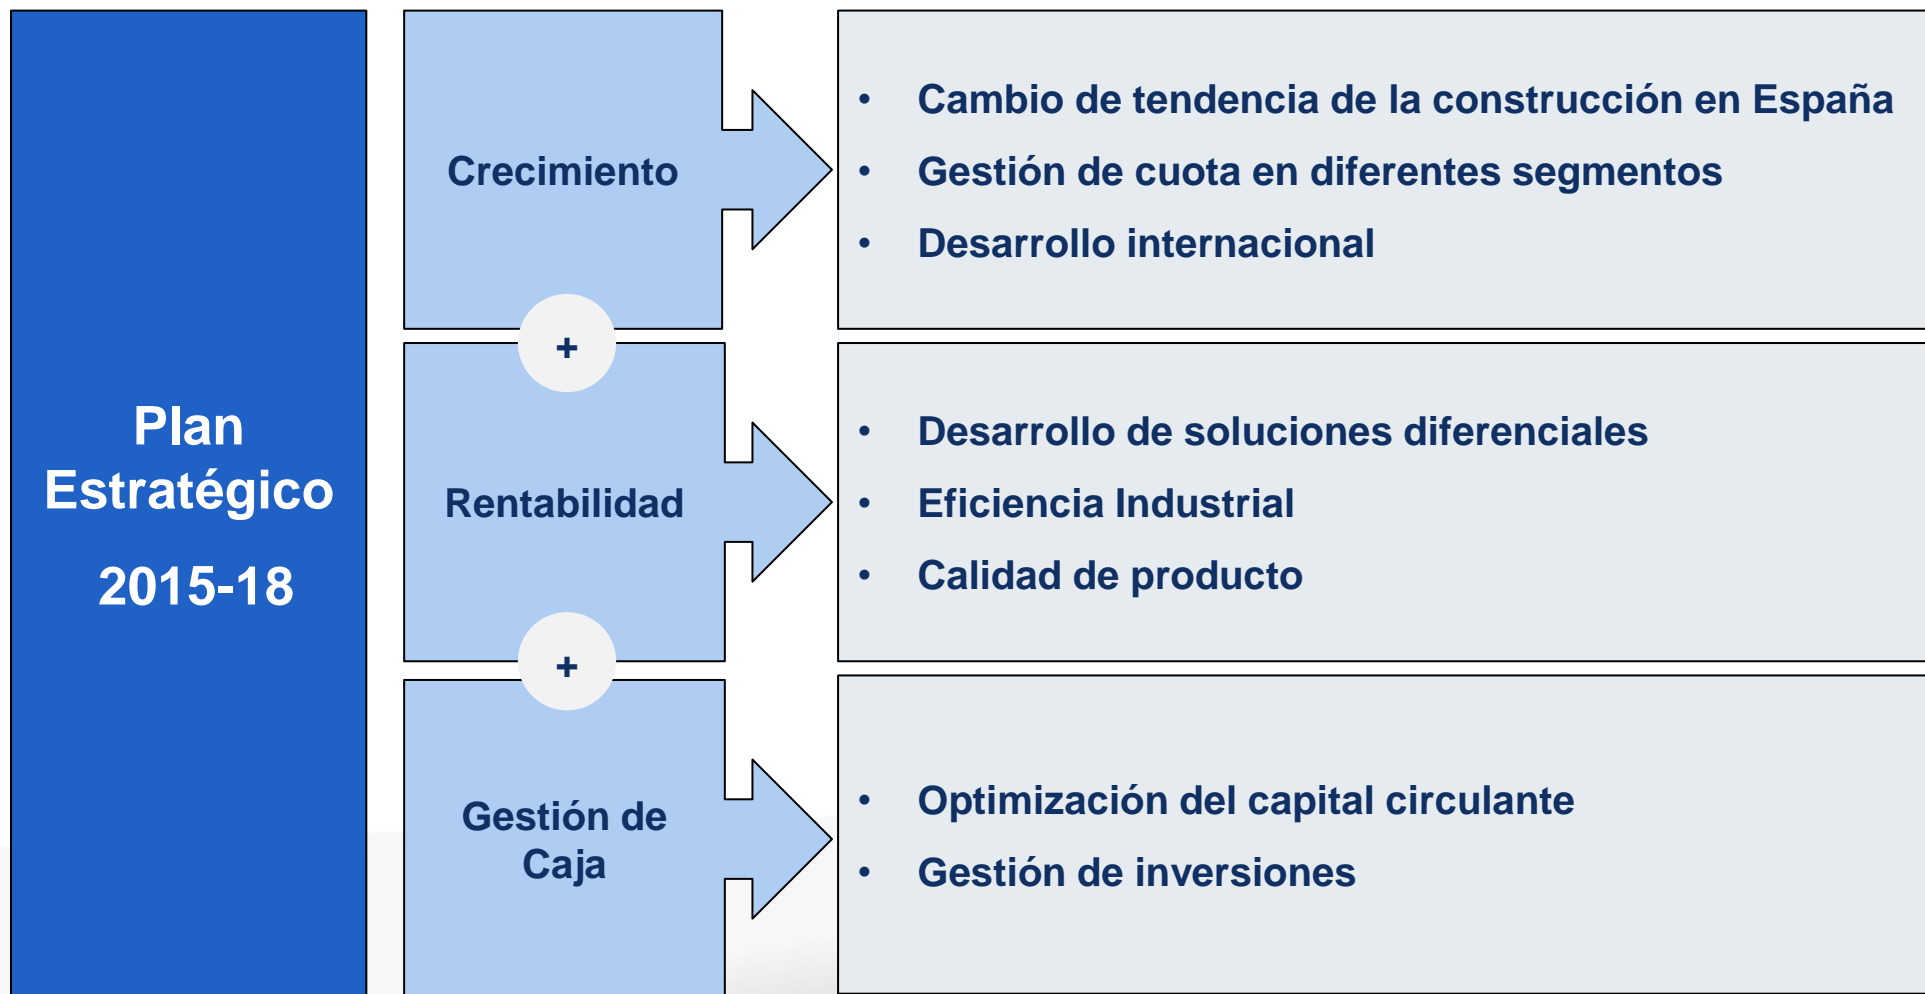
Plan Estratégico
2015-18

Crecimiento

- Cambio de tendencia de la construcción en España
- Gestión de cuota en diferentes segmentos
- Desarrollo internacional

+

Rentabilidad

- Desarrollo de soluciones diferenciales
- Eficiencia Industrial
- Calidad de producto

+

Gestión de Caja

- Optimización del capital circulante
- Gestión de inversiones